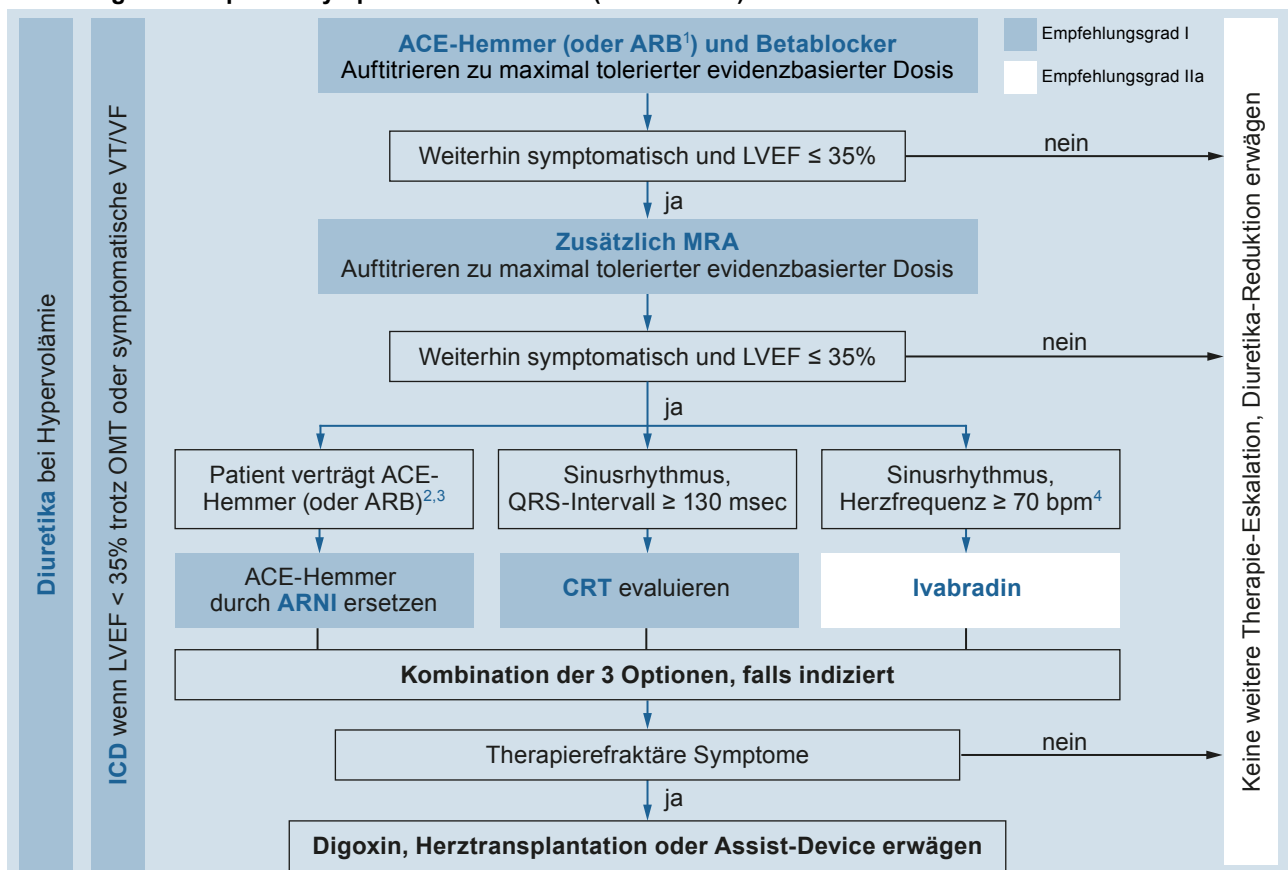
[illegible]

Empfehlungsgrad I

Empfehlungsgrad IIa

Diuretika bei Hypervolämie

ICD wenn LVEF < 35% trotz OMT oder symptomatische VT/VF

ACE-Hemmer (oder ARB$^1$) und Betablocker
Auftitrieren zu maximal tolerierter evidenzbasierter Dosis

Weiterhin symptomatisch und LVEF ≤ 35%

nein

ja

Zusätzlich MRA
Auftitrieren zu maximal tolerierter evidenzbasierter Dosis

Weiterhin symptomatisch und LVEF ≤ 35%

nein

ja

Patient verträgt ACE-Hemmer (oder ARB)$^{2,3}$

Sinusrhythmus, QRS-Intervall ≥ 130 msec

Sinusrhythmus, Herzfrequenz ≥ 70 bpm$^4$

ACE-Hemmer durch ARNI ersetzen

CRT evaluieren

Ivabradin

Kombination der 3 Optionen, falls indiziert

Therapierefraktäre Symptome

nein

ja

Digoxin, Herztransplantation oder Assist-Device erwägen

Keine weitere Therapie-Eskalation, Diuretika-Reduktion erwägen